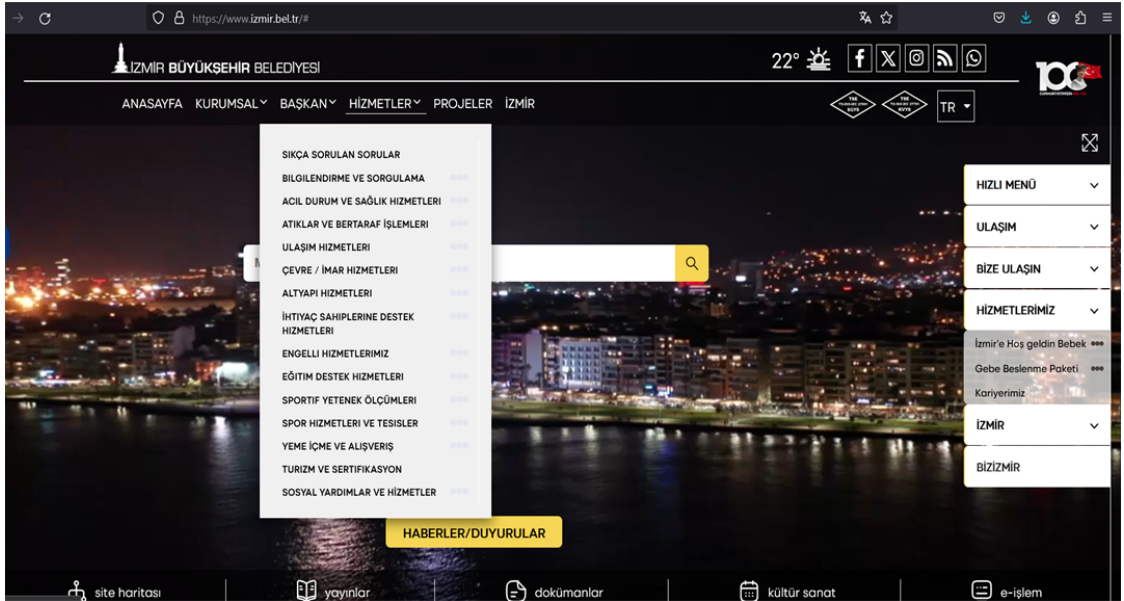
https://www.izmir.bel.tr/#

İZMİR BÜYÜKŞEHİR BELEDİYESİ

22°

ANASAYFA KURUMSAL BAŞKAN HİZMETLER PROJELER İZMİR

TR

SIKÇA SORULAN SORULAR
BILGILENDIRME VE SORGULAMA
ACIL DURUM VE SAĞLIK HIZMETLERI
ATIKLAR VE BERTARAF İŞLEMLERI
ULAŞIM HIZMETLERI
ÇEVRE / İMAR HIZMETLERI
ALTYAPI HIZMETLERI
İHTIYAÇ SAHIPLERINE DESTEK HIZMETLERI
ENGELLI HIZMETLERIMIZ
EĞITIM DESTEK HIZMETLERI
SPORTIF YETENEK ÖLÇÜMLERI
SPOR HIZMETLERI VE TESISLER
YEME İÇME VE ALIŞVERIŞ
TURIZM VE SERTIFIKASYON
SOSYAL YARDIMLAR VE HİZMETLER

HIZLI MENÜ
ULAŞIM
BİZE ULAŞIN
HİZMETLERİMİZ
İzmir'e Hoş geldin Bebek
Gebe Beslenme Paketi
Kariyerimiz
İZMİR
BİZİZMİR

HABERLER/DUYURULAR

site haritası
yayınlar
dokümanlar
kültür sanat
e-işlem